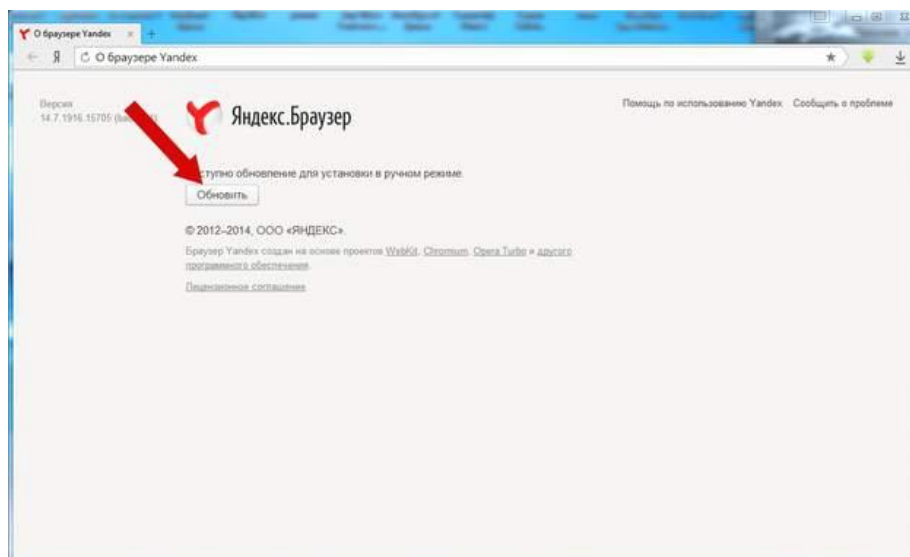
О браузере Yandex ×

Я О браузере Yandex

Версия
14.7.1916.15705 (ba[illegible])

Яндекс.Браузер

Помощь по использованию Yandex Сообщить о проблеме

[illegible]ступно обновление для установки в ручном режиме.

Обновить

© 2012–2014, ООО «ЯНДЕКС».

Браузер Yandex создан на основе проектов WebKit, Chromium, Opera Turbo и другого программного обеспечения.

Лицензионное соглашение